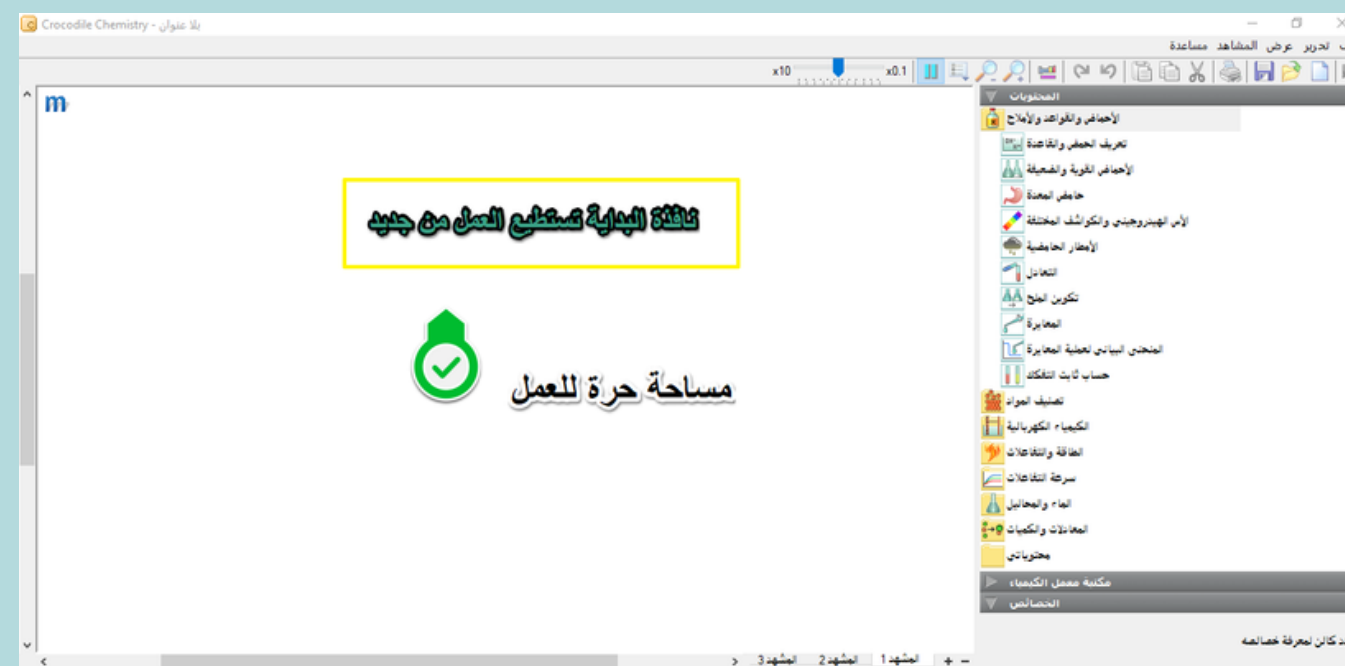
Crocodile Chemistry - بلا عنوان

ف تحرير عرض المشاهد مساعدة

x10 x0.1

m

نافذة البداية تستطيع العمل من جديد

مساحة حرة للعمل

المحتويات

الأحماض والقواعد والأملاح
تعريف الحمض والقاعدة
الأحماض القوية والضعيفة
حامض المعدة
الأس الهيدروجيني والكواشف المختلفة
الأمطار الحامضية
التعادل
تكوين الملح
المعايرة
المنحنى البياني لعملية المعايرة
حساب ثابت التفكك
تصنيف المواد
الكيمياء الكهربائية
الطاقة والتفاعلات
سرعة التفاعلات
الماء والمحاليل
المعادلات والكميات
محتوياتي

مكتبة معمل الكيمياء

الخصائص

د كائن لمعرفة خصائصه

المشهد 1 المشهد 2 المشهد 3 + -